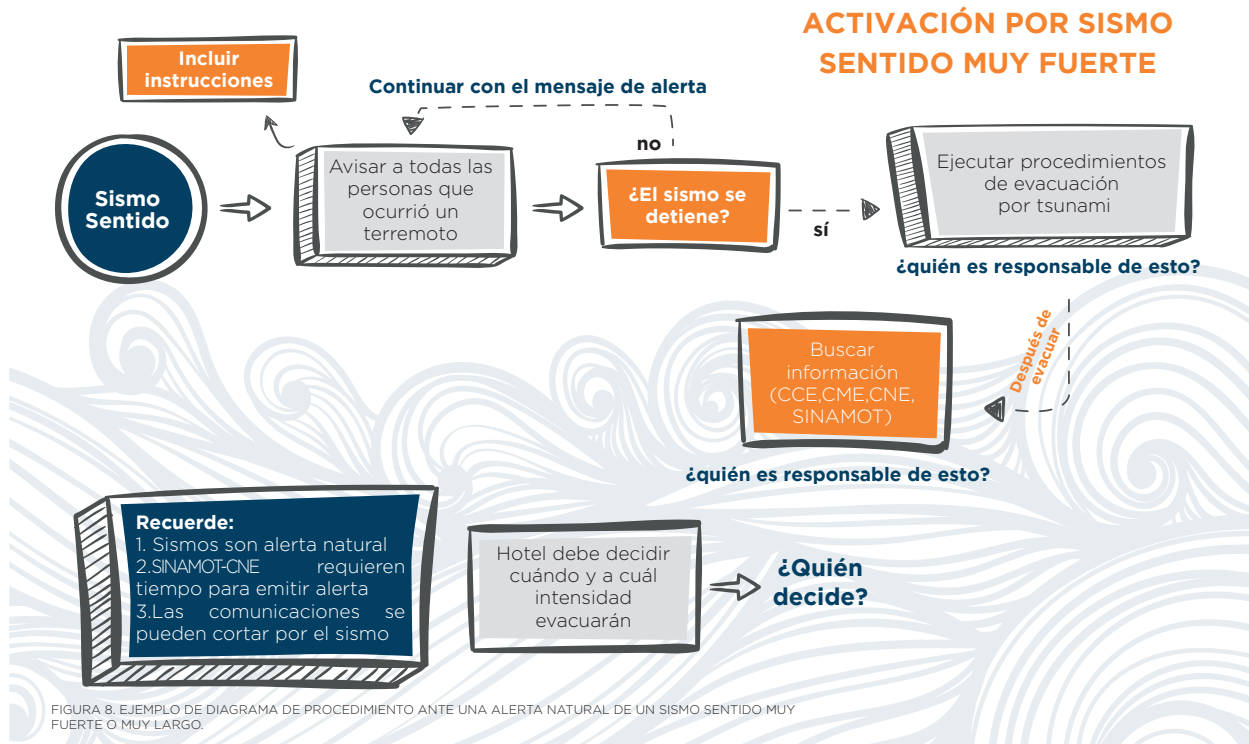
ACTIVACIÓN POR SISMO SENTIDO MUY FUERTE

Incluir instrucciones

Continuar con el mensaje de alerta

Sismo Sentido

Avisar a todas las personas que ocurrió un terremoto

no

¿El sismo se detiene?

sí

Ejecutar procedimientos de evacuación por tsunami

¿quién es responsable de esto?

Después de evacuar

Buscar información (CCE,CME,CNE, SINAMOT)

¿quién es responsable de esto?

Recuerde:
1. Sismos son alerta natural
2.SINAMOT-CNE requieren tiempo para emitir alerta
3.Las comunicaciones se pueden cortar por el sismo

Hotel debe decidir cuándo y a cuál intensidad evacuarán

¿Quién decide?

FIGURA 8. EJEMPLO DE DIAGRAMA DE PROCEDIMIENTO ANTE UNA ALERTA NATURAL DE UN SISMO SENTIDO MUY FUERTE O MUY LARGO.